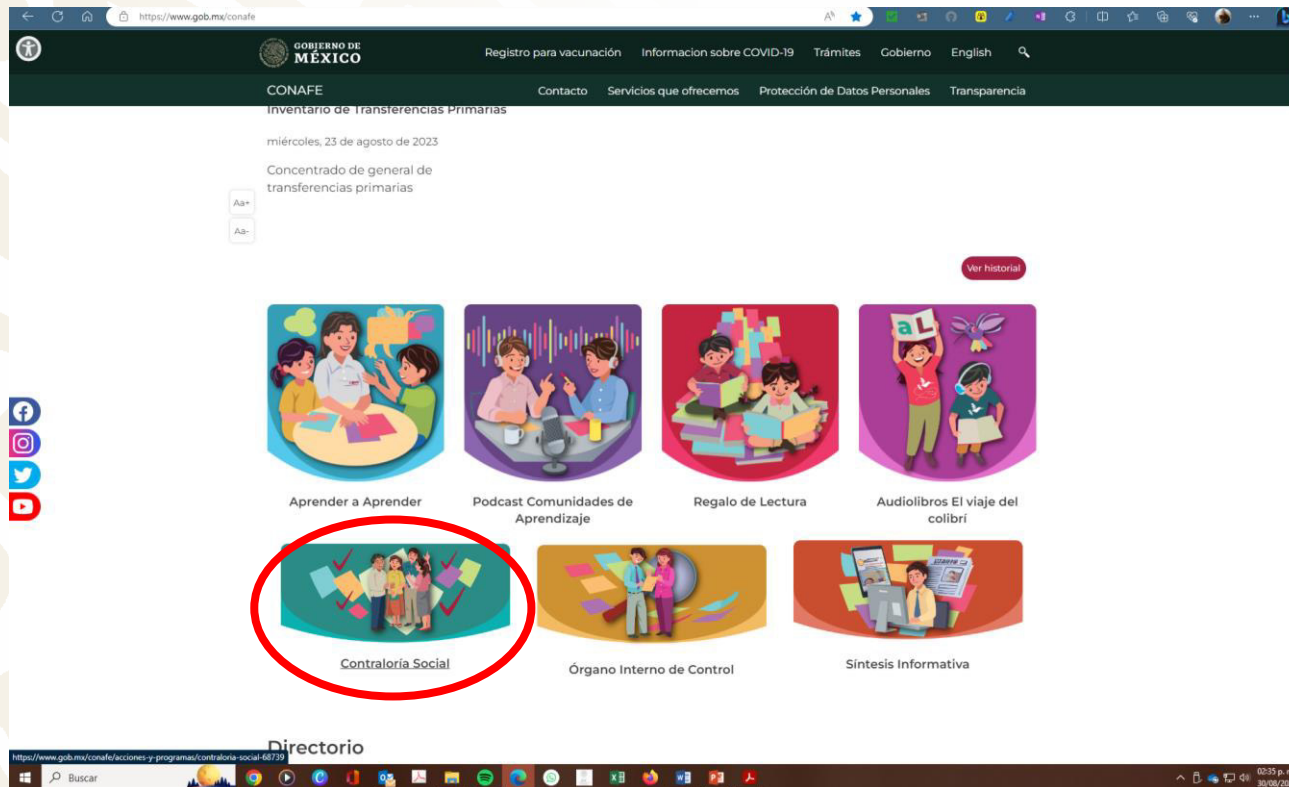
https://www.gob.mx/conafe

GOBIERNO DE MÉXICO

Registro para vacunación Informacion sobre COVID-19 Trámites Gobierno English

CONAFE

Contacto Servicios que ofrecemos Protección de Datos Personales Transparencia

Inventario de Transferencias Primarias

miércoles, 23 de agosto de 2023

Concentrado de general de transferencias primarias

Aa+

Aa-

Ver historial

Aprender a Aprender

Podcast Comunidades de Aprendizaje

Regalo de Lectura

Audiolibros El viaje del colibrí

Contraloría Social

Órgano Interno de Control

Síntesis Informativa

Directorio

https://www.gob.mx/conafe/acciones-y-programas/contraloria-social-68739

Buscar

02:35 p. m.
30/08/20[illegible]